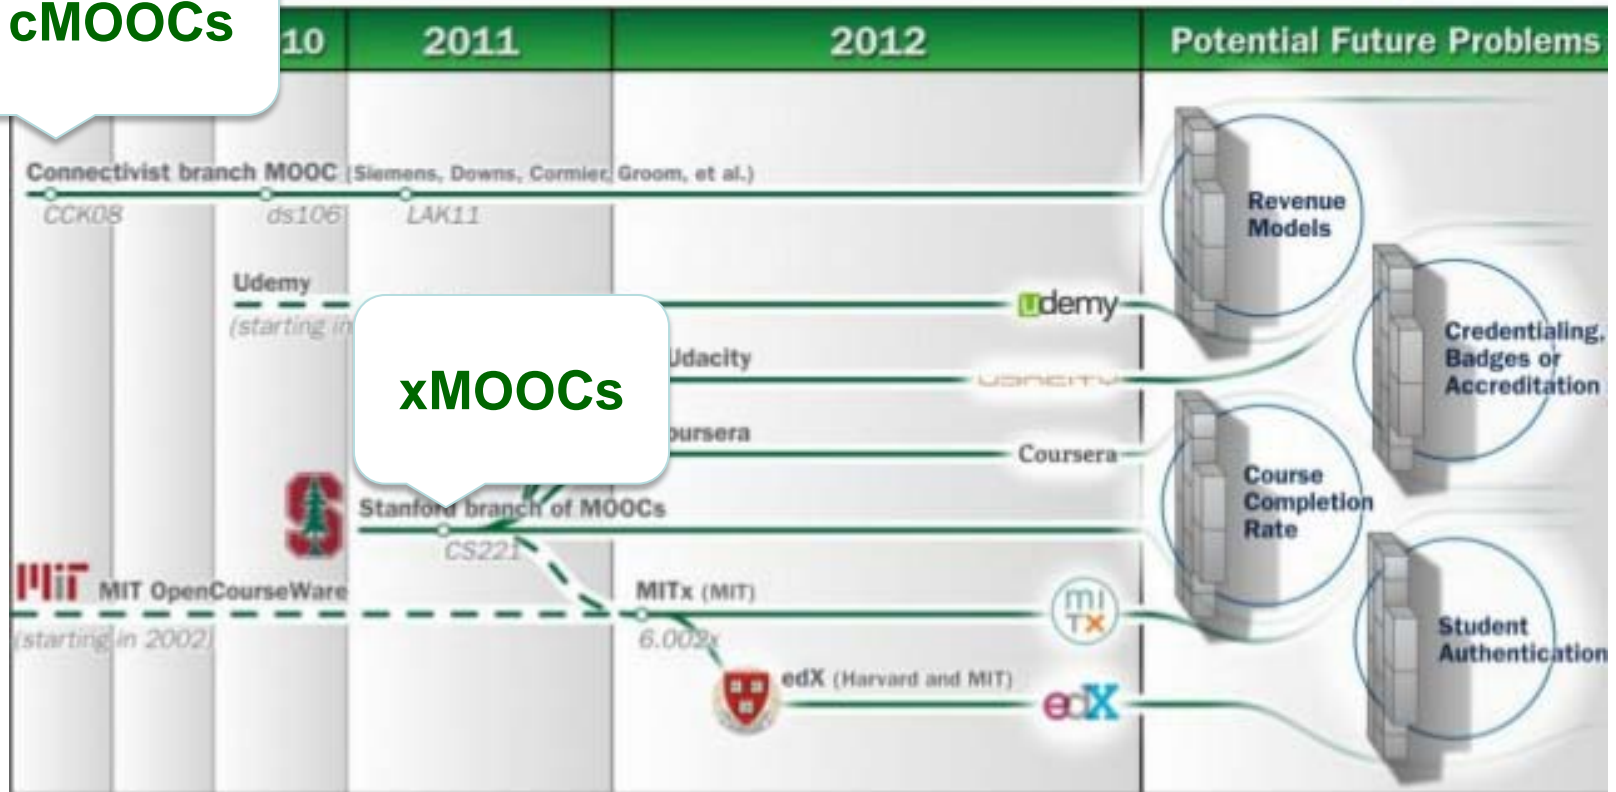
cMOOCs

10 | 2011 | 2012 | Potential Future Problems

Connectivist branch MOOC (Siemens, Downs, Cormier, Groom, et al.)

CCK08 ds106 LAK11

Udemy
(starting in

xMOOCs

Udacity

oursera

Stanford branch of MOOCs

CS221

MIT OpenCourseWare
(starting in 2002)

MITx (MIT)

6.002x

edX (Harvard and MIT)

udemy

UDACITY

Coursera

mITx

edX

Revenue Models

Credentialing, Badges or Accreditation

Course Completion Rate

Student Authentication